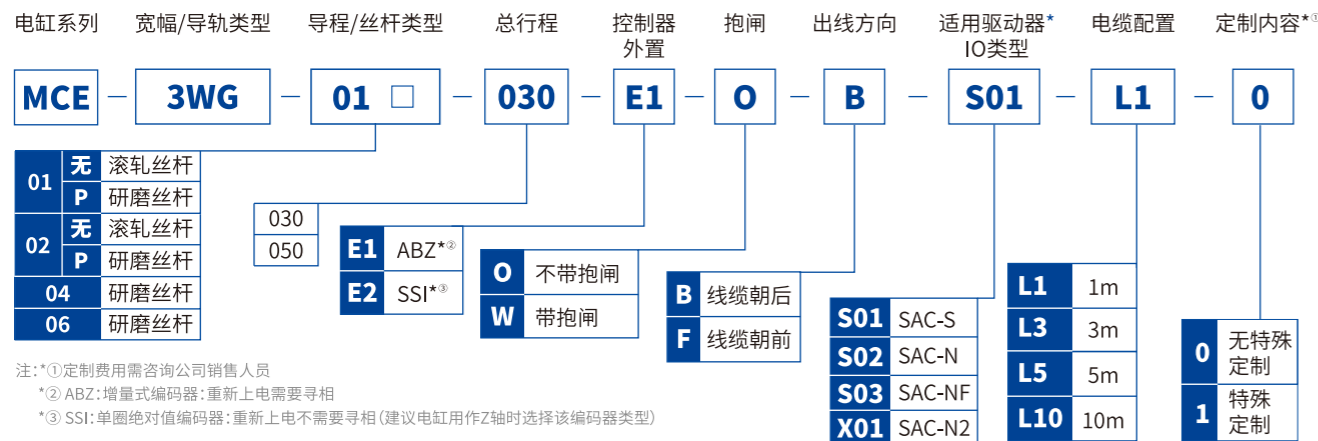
电缸系列 宽幅/导轨类型 导程/丝杆类型 总行程 控制器外置 抱闸 出线方向 适用驱动器* IO类型 电缆配置 定制内容*①

MCE — 3WG — 01 □ — 030 — E1 — O — B — S01 — L1 — 0

| 01 | 无 | 滚轧丝杆 |
|---|---|---|
| | P | 研磨丝杆 |
| 02 | 无 | 滚轧丝杆 |
| | P | 研磨丝杆 |
| 04 | | 研磨丝杆 |
| 06 | | 研磨丝杆 |

| 030 |
|---|
| 050 |

| E1 | ABZ*② |
|---|---|
| E2 | SSI*③ |

| O | 不带抱闸 |
|---|---|
| W | 带抱闸 |

| B | 线缆朝后 |
|---|---|
| F | 线缆朝前 |

| S01 | SAC-S |
|---|---|
| S02 | SAC-N |
| S03 | SAC-NF |
| X01 | SAC-N2 |

| L1 | 1m |
|---|---|
| L3 | 3m |
| L5 | 5m |
| L10 | 10m |

| 0 | 无特殊定制 |
|---|---|
| 1 | 特殊定制 |

注:*①定制费用需咨询公司销售人员
*② ABZ:增量式编码器:重新上电需要寻相
*③ SSI:单圈绝对值编码器:重新上电不需要寻相(建议电缸用作Z轴时选择该编码器类型)